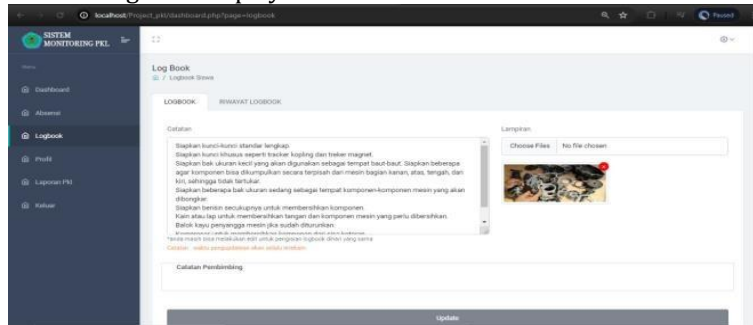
localhost/Project_pkl/dashboard.php?page=logbook

Paused

SISTEM MONITORING PKL

Menu

Dashboard

Absensi

Logbook

Profil

Laporan PKl

Keluar

Log Book
/ Logbook Siswa

LOGBOOK RIWAYAT LOGBOOK

Catatan

Siapkan kunci-kunci standar lengkap.
Siapkan kunci khusus seperti tracker kopling dan treker magnet.
Siapkan bak ukuran kecil yang akan digunakan sebagai tempat baut-baut. Siapkan beberapa agar komponen bisa dikumpulkan secara terpisah dari mesin bagian kanan, atas, tengah, dan kiri, sehingga tidak tertukar.
Siapkan beberapa bak ukuran sedang sebagai tempat komponen-komponen mesin yang akan dibongkar.
Siapkan bensin secukupnya untuk membersihkan komponen.
Kain atau lap untuk membersihkan tangan dan komponen mesin yang perlu dibersihkan.
Balok kayu penyangga mesin jika sudah diturunkan.

*anda masih bisa melakukan edit untuk pengisian logbook dihari yang sama

Catatan : waktu penyimpanan akan selalu terakhir

Lampiran

Choose Files No file chosen

Catatan Pembimbing

Update